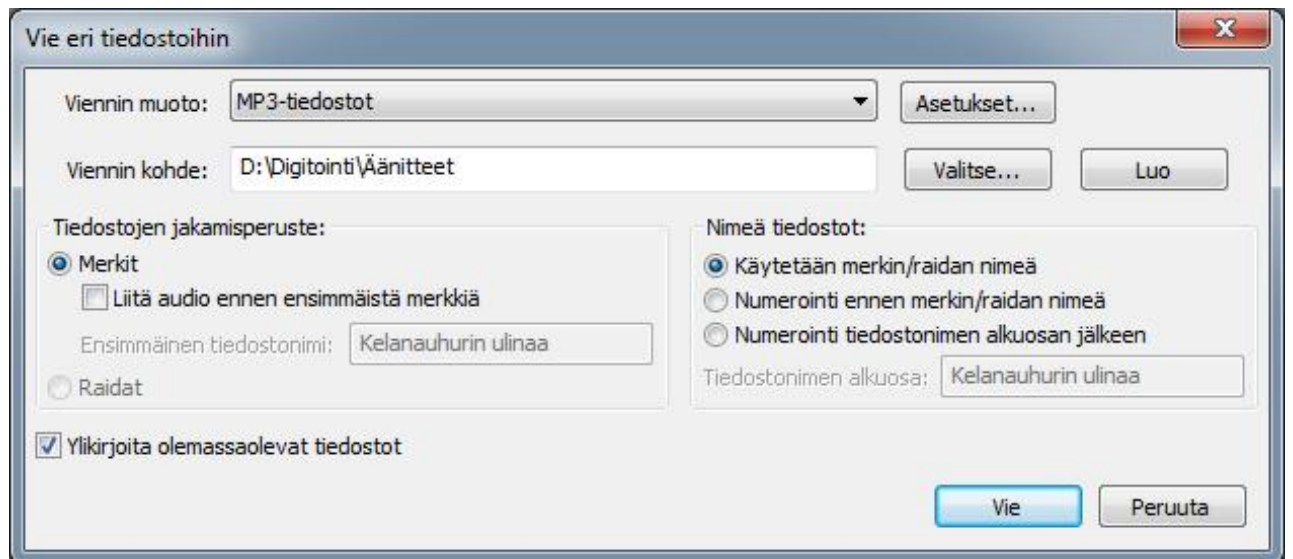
Vie eri tiedostoihin

X

Viennin muoto: MP3-tiedostot

Asetukset...

Viennin kohde: D:\Digitointi\Äänitteet

Valitse...

Luo

Tiedostojen jakamisperuste:

Merkit

Liitä audio ennen ensimmäistä merkkiä

Ensimmäinen tiedostonimi: Kelanauhurin ulinaa

Raidat

Nimeä tiedostot:

Käytetään merkin/raidan nimeä

Numerointi ennen merkin/raidan nimeä

Numerointi tiedostonimen alkuosan jälkeen

Tiedostonimen alkuosa: Kelanauhurin ulinaa

Ylikirjoita olemassaolevat tiedostot

Vie

Peruuta